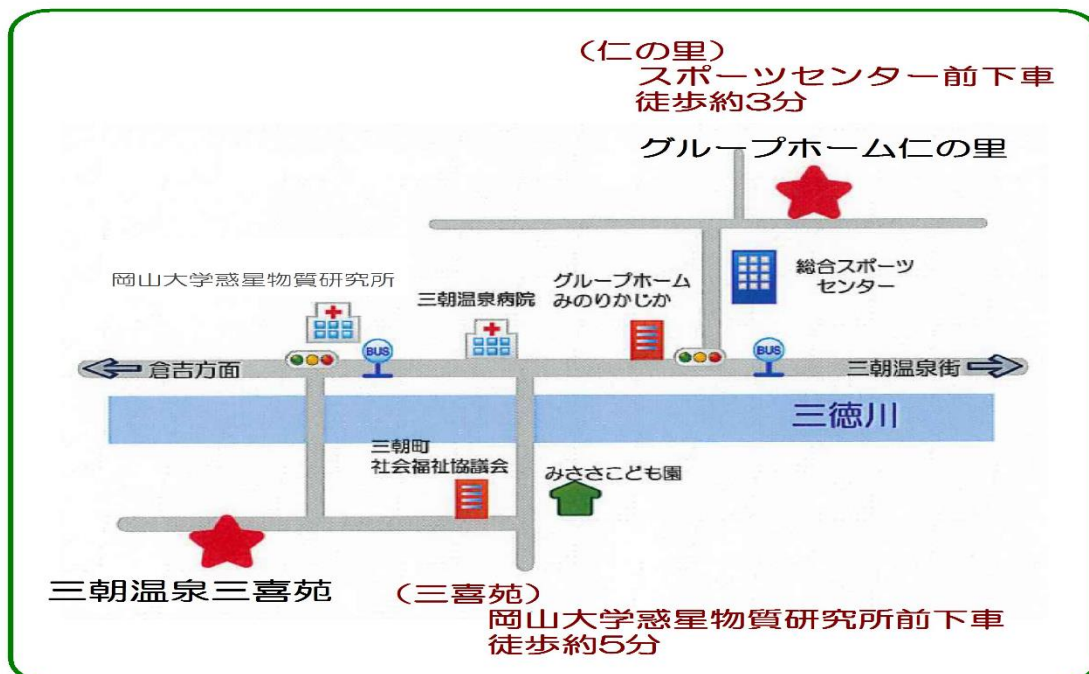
（仁の里）
スポーツセンター前下車
徒歩約3分

グループホーム仁の里

総合スポーツセンター

岡山大学惑星物質研究所

三朝温泉病院

グループホーム みのりかじか

BUS

BUS

倉吉方面

三朝温泉街

三徳川

三朝町 社会福祉協議会

みささこども園

三朝温泉三喜苑

（三喜苑）
岡山大学惑星物質研究所前下車
徒歩約5分